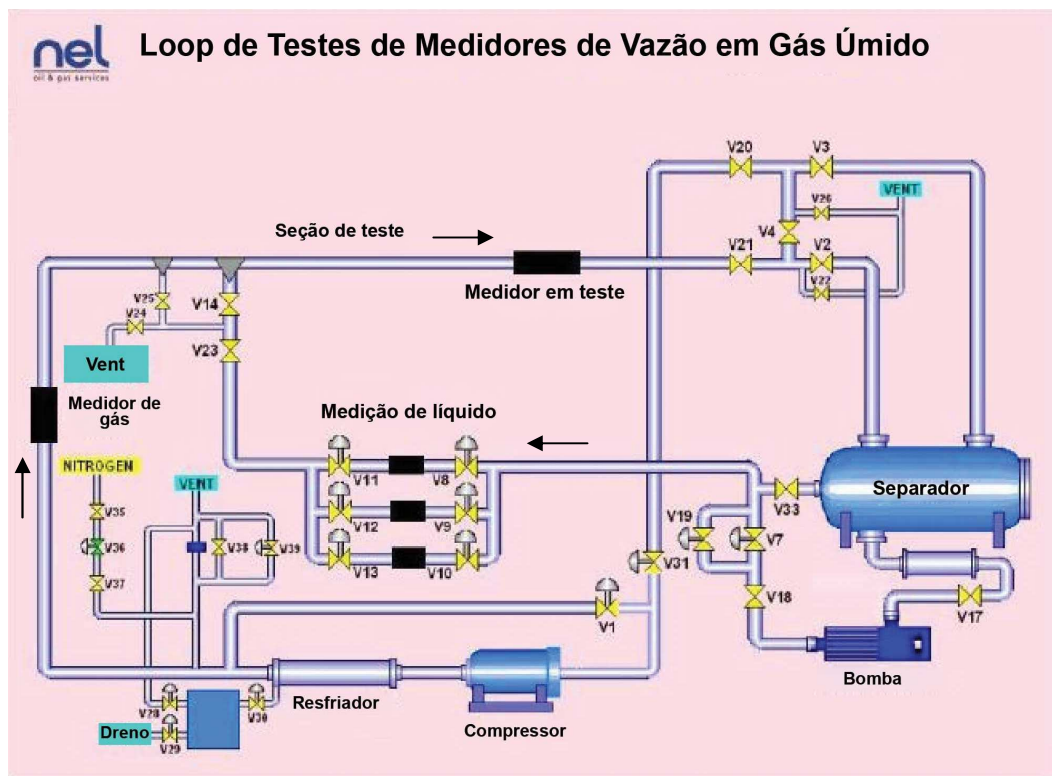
nel
oil & gas services

Loop de Testes de Medidores de Vazão em Gás Úmido

V20
V3
V26
VENT
Seção de teste
V4
V21
V2
V22
V25
V14
V24
Medidor em teste
Vent
V23
Medidor de gás
Medição de líquido
V11
V8
NITROGEN
VENT
Separador
V33
V12
V9
V19
V7
V35
V36
V38
V39
V13
V10
V31
V37
V18
V17
V1
Bomba
V28
V30
Resfriador
Dreno
V29
Compressor